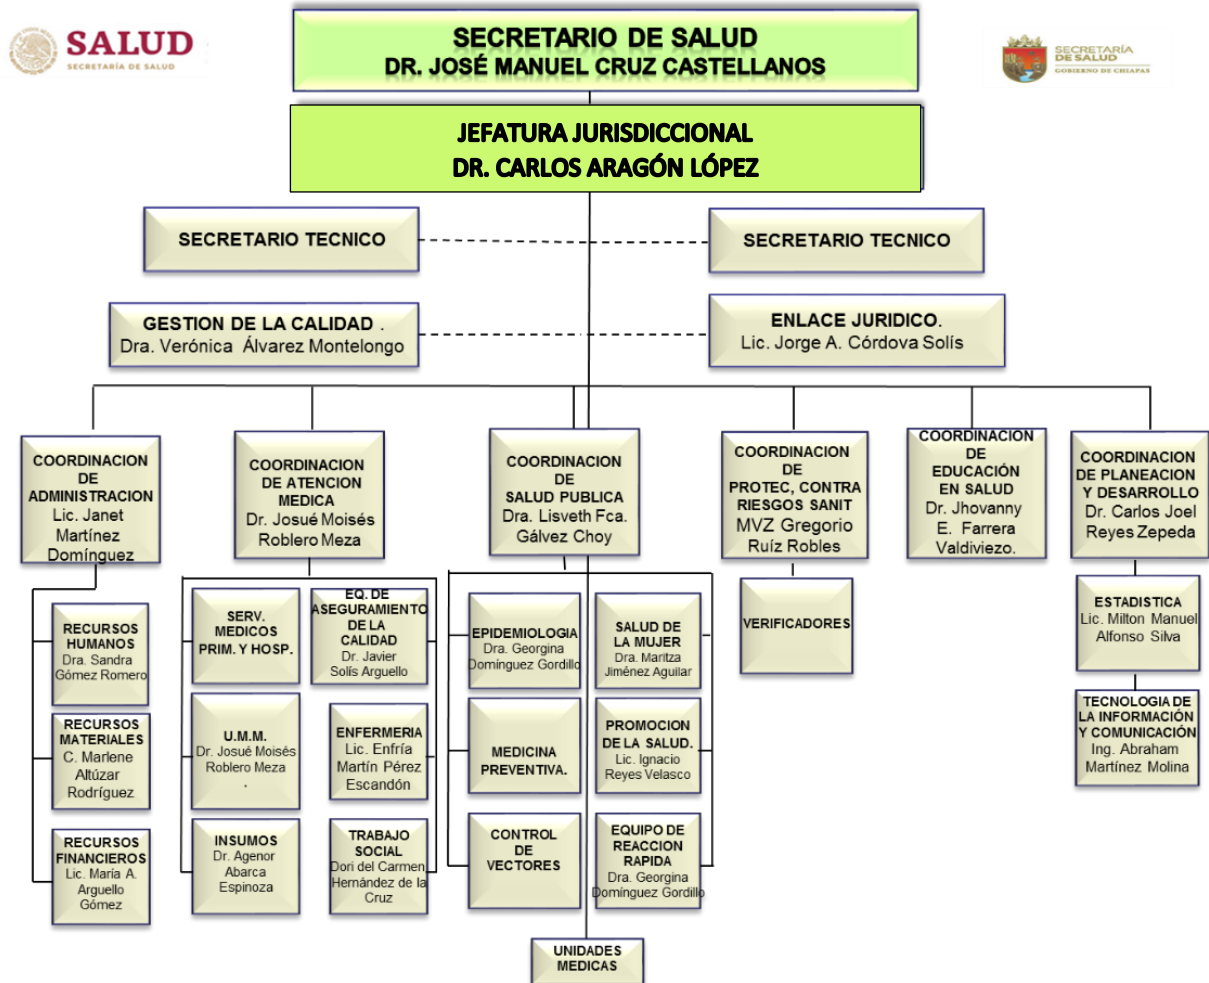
SALUD
SECRETARÍA DE SALUD

SECRETARIO DE SALUD
DR. JOSÉ MANUEL CRUZ CASTELLANOS

SECRETARÍA DE SALUD
GOBIERNO DE CHIAPAS

JEFATURA JURISDICCIONAL
DR. CARLOS ARAGÓN LÓPEZ

SECRETARIO TECNICO

SECRETARIO TECNICO

GESTION DE LA CALIDAD .
Dra. Verónica Álvarez Montelongo

ENLACE JURIDICO.
Lic. Jorge A. Córdova Solís

COORDINACION DE ADMINISTRACION
Lic. Janet Martínez Domínguez

COORDINACION DE ATENCION MEDICA
Dr. Josué Moisés Roblero Meza

COORDINACION DE SALUD PUBLICA
Dra. Lisveth Fca. Gálvez Choy

COORDINACION DE PROTEC, CONTRA RIESGOS SANIT
MVZ Gregorio Ruíz Robles

COORDINACION DE EDUCACIÓN EN SALUD
Dr. Jhovanny E. Farrera Valdiviezo.

COORDINACION DE PLANEACION Y DESARROLLO
Dr. Carlos Joel Reyes Zepeda

RECURSOS HUMANOS
Dra. Sandra Gómez Romero

RECURSOS MATERIALES
C. Marlene Altúzar Rodríguez

RECURSOS FINANCIEROS
Lic. María A. Arguello Gómez

SERV. MEDICOS PRIM. Y HOSP.

EQ. DE ASEGURAMIENTO DE LA CALIDAD
Dr. Javier Solís Arguello

U.M.M.
Dr. Josué Moisés Roblero Meza
.

ENFERMERIA
Lic. Enfría Martín Pérez Escandón

INSUMOS
Dr. Agenor Abarca Espinoza

TRABAJO SOCIAL
Dori del Carmen Hernández de la Cruz

EPIDEMIOLOGIA
Dra. Georgina Domínguez Gordillo

SALUD DE LA MUJER
Dra. Maritza Jiménez Aguilar

MEDICINA PREVENTIVA.

PROMOCION DE LA SALUD.
Lic. Ignacio Reyes Velasco

CONTROL DE VECTORES

EQUIPO DE REACCION RAPIDA
Dra. Georgina Domínguez Gordillo

UNIDADES MEDICAS

VERIFICADORES

ESTADISTICA
Lic. Milton Manuel Alfonso Silva

TECNOLOGIA DE LA INFORMACIÓN Y COMUNICACIÓN
Ing. Abraham Martínez Molina